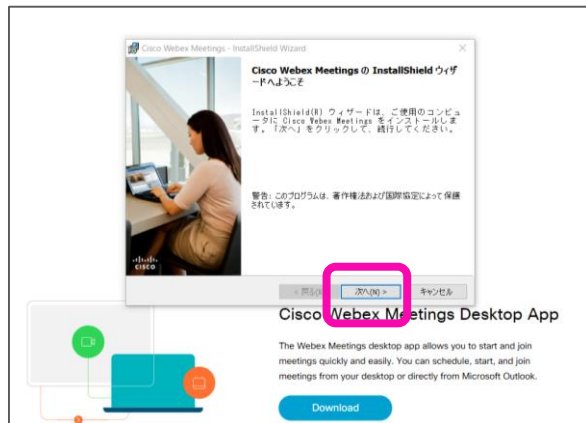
Cisco Webex Meetings - InstallShield Wizard

Cisco Webex Meetings の InstallShield ウィザードへようこそ

InstallShield(R) ウィザードは、ご使用のコンピュータに Cisco Webex Meetings をインストールします。「次へ」をクリックして、続行してください。

警告: このプログラムは、著作権法および国際協定によって保護されています。

cisco

< 戻る(B)

次へ(N) >

キャンセル

Cisco Webex Meetings Desktop App

The Webex Meetings desktop app allows you to start and join meetings quickly and easily. You can schedule, start, and join meetings from your desktop or directly from Microsoft Outlook.

Download